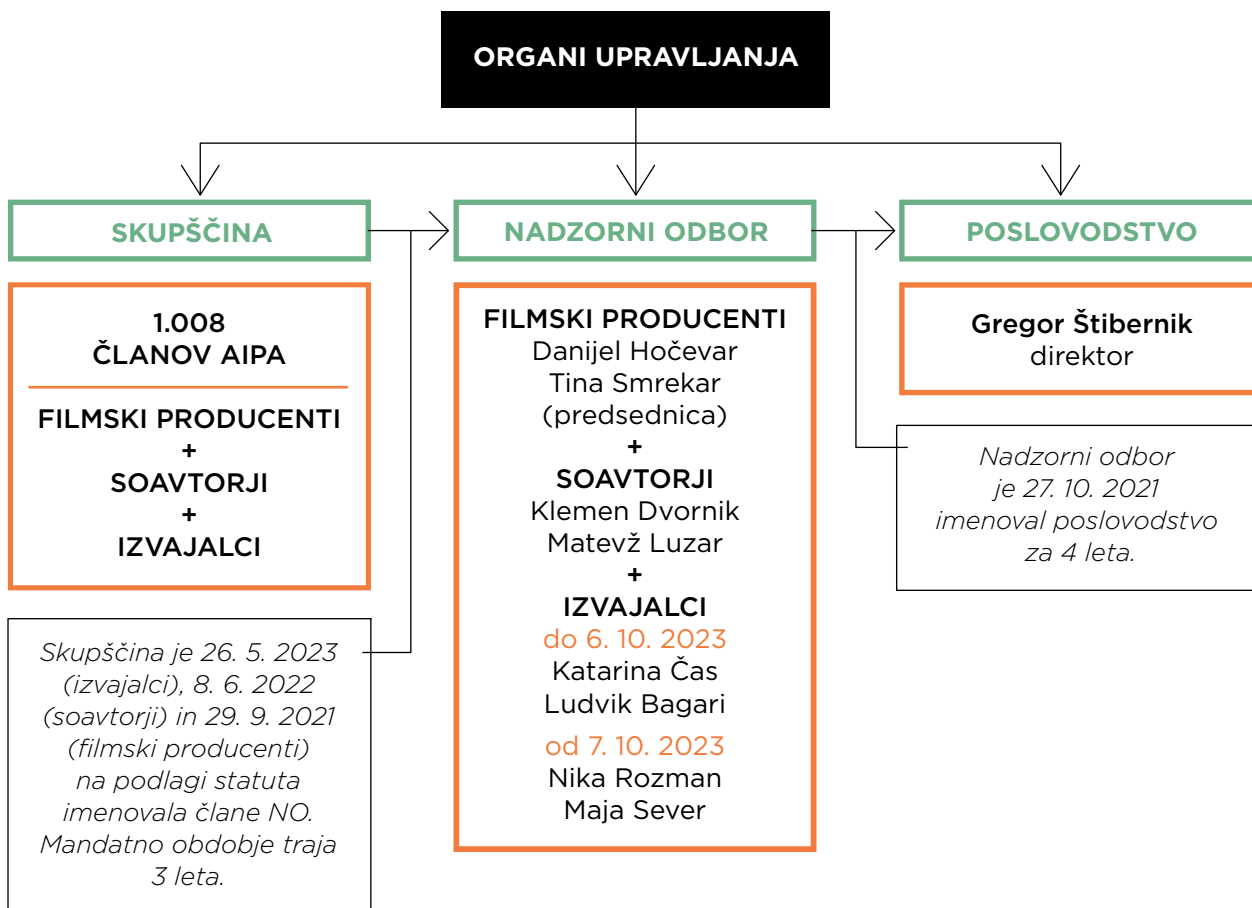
ORGANI UPRAVLJANJA

SKUPŠČINA

NADZORNI ODBOR

POSLOVODSTVO

1.008
ČLANOV AIPA

FILMSKI PRODUCENTI
+
SOAVTORJI
+
IZVAJALCI

Skupščina je 26. 5. 2023 (izvajalci), 8. 6. 2022 (soavtorji) in 29. 9. 2021 (filmski producenti) na podlagi statuta imenovala člane NO. Mandatno obdobje traja 3 leta.

FILMSKI PRODUCENTI
Danijel Hočevar
Tina Smrekar
(predsednica)
+
SOAVTORJI
Klemen Dvornik
Matevž Luzar
+
IZVAJALCI
do 6. 10. 2023
Katarina Čas
Ludvik Bagari
od 7. 10. 2023
Nika Rozman
Maja Sever

Gregor Štibernik
direktor

Nadzorni odbor je 27. 10. 2021 imenoval poslovodstvo za 4 leta.